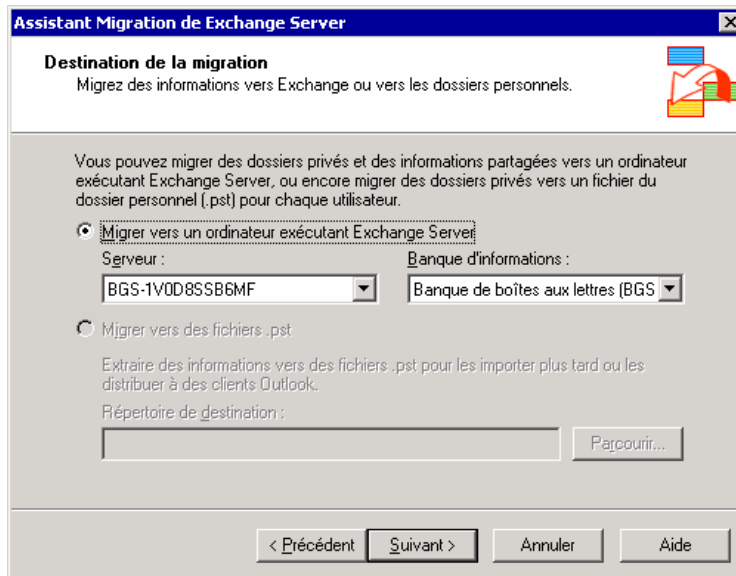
Assistant Migration de Exchange Server

Destination de la migration
Migrez des informations vers Exchange ou vers les dossiers personnels.

Vous pouvez migrer des dossiers privés et des informations partagées vers un ordinateur exécutant Exchange Server, ou encore migrer des dossiers privés vers un fichier du dossier personnel (.pst) pour chaque utilisateur.

Migrer vers un ordinateur exécutant Exchange Server

Serveur :
BGS-1V0D8SSB6MF

Banque d'informations :
Banque de boîtes aux lettres (BGS

Migrer vers des fichiers .pst

Extraire des informations vers des fichiers .pst pour les importer plus tard ou les distribuer à des clients Outlook.

Répertoire de destination :

Parcourir...

< Précédent
Suivant >
Annuler
Aide